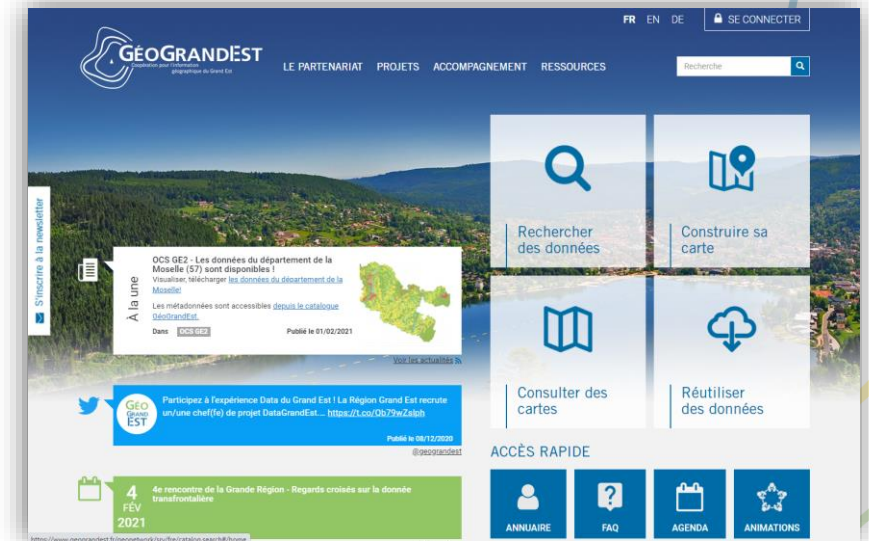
FR EN DE
SE CONNECTER

GéoGrandEst
Coopération pour l'information géographique du Grand Est

LE PARTENARIAT PROJETS ACCOMPAGNEMENT RESSOURCES

Recherche

S'inscrire à la newsletter

À la une

OCS GE2 - Les données du département de la Moselle (57) sont disponibles !
Visualiser, télécharger les données du département de la Moselle!

Les métadonnées sont accessibles depuis le catalogue GéoGrandEst.

Dans OCS GE2
Publié le 01/02/2021

Voir les actualités

GéoGrandEst

Participez à l'expérience Data du Grand Est ! La Région Grand Est recrute un/une chef(fe) de projet DataGrandEst... https://t.co/Ob79wZslph

Publié le 08/12/2020
@geograndest

4
FÉV
2021

4e rencontre de la Grande Région - Regards croisés sur la donnée transfrontalière

Rechercher des données

Construire sa carte

Consulter des cartes

Réutiliser des données

ACCÈS RAPIDE

ANNUAIRE
FAQ
AGENDA
ANIMATIONS

https://www.geograndest.fr/geonetwork/srv/fre/catalog.search#/home